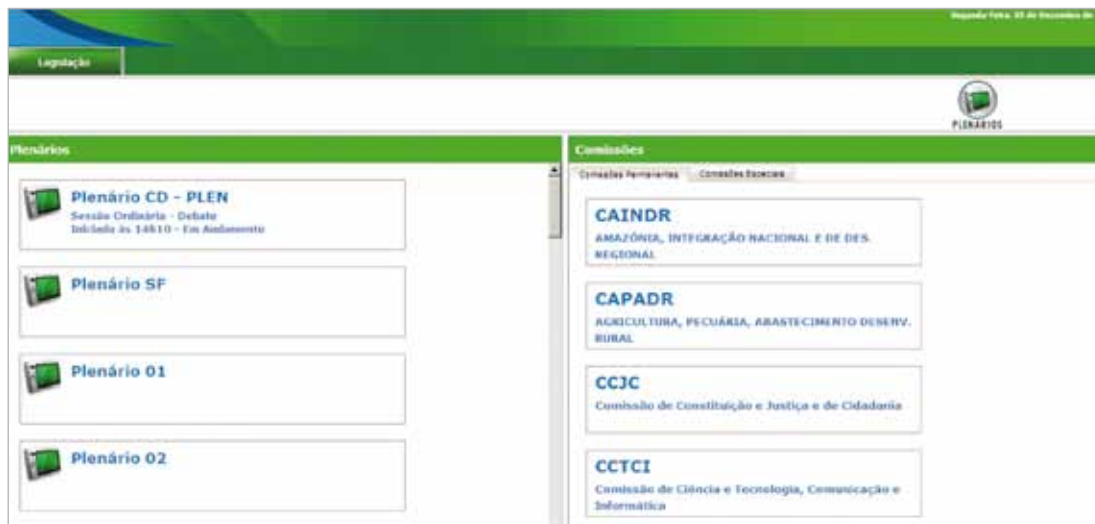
Segunda-feira, 05 de Dezembro de

Legislação

PLENÁRIOS

Plenários

Plenário CD - PLEN
Sessão Ordinária - Debate
Iniciada às 14h10 - Em Andamento

Plenário SF

Plenário 01

Plenário 02

Comissões

Comissões Permanentes | Comissões Especiais

CAINDR
AMAZÔNIA, INTEGRAÇÃO NACIONAL E DE DES. REGIONAL

CAPADR
AGRICULTURA, PECUÁRIA, ABASTECIMENTO DESENV. RURAL

CCJC
Comissão de Constituição e Justiça e de Cidadania

CCTCI
Comissão de Ciência e Tecnologia, Comunicação e Informática